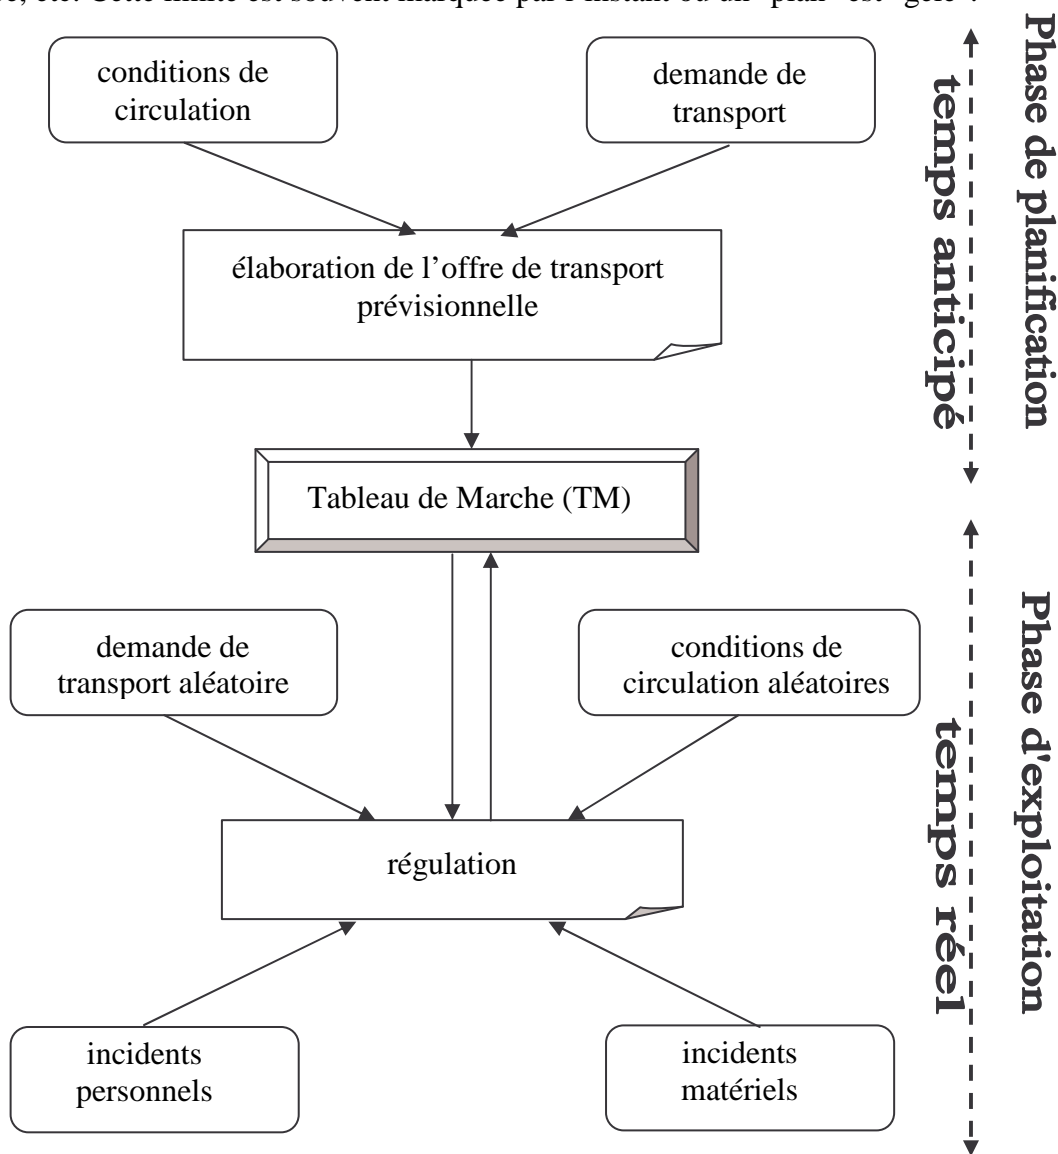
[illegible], etc. Cette limite est souvent marquée par l'instant où un "plan" est "gelé".

conditions de circulation

demande de transport

élaboration de l'offre de transport prévisionnelle

Tableau de Marche (TM)

demande de transport aléatoire

conditions de circulation aléatoires

régulation

incidents personnels

incidents matériels

Phase de planification
temps anticipé

Phase d'exploitation
temps réel